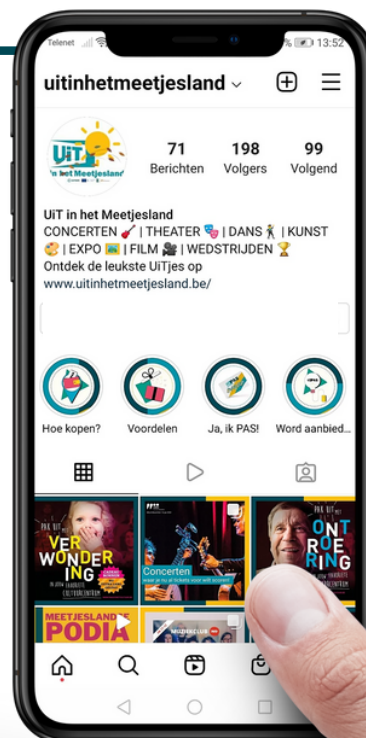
Telenet

13:52

uitinhetmeetjesland

UiT in het Meetjesland

71 Berichten

198 Volgers

99 Volgend

UiT in het Meetjesland
CONCERTEN 🎸 | THEATER 🎭 | DANS 🕺 | KUNST 🎨 | EXPO 🖼️ | FILM 🎥 | WEDSTRIJDEN 🏆
Ontdek de leukste UiTjes op
www.uitinhetmeetjesland.be/

Hoe kopen?

Voordelen

Ja, ik PAS!

Word aanbied...

PAK UIT VERWONDERING IN JOUW FAVORIETE CULTUURCENTRUM

Concerten

PAK UIT ONTROERING IN JOUW FAVORIETE CULTUURCENTRUM

MEETJESLAND PODIA

MUZIEKCLUB